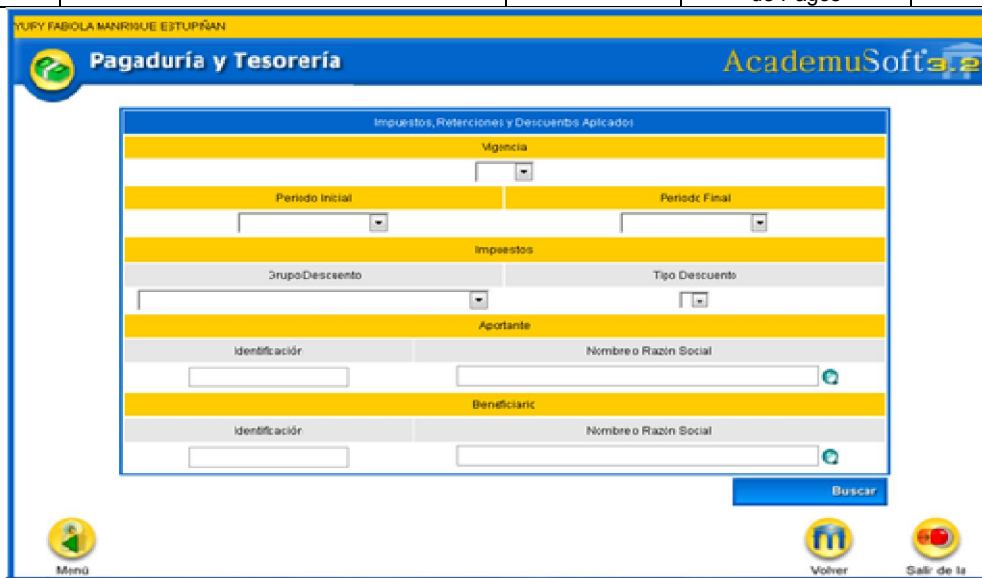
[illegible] de Pagos

YURY FABIOLA MANRIQUE ESTUPIÑAN

Pagaduría y Tesorería

AcademuSoft 3.2

Impuestos, Retenciones y Descuentos Aplicados

Vigencia

Periodo Inicial

Periodo Final

Impuestos

GrupoDescuento

Tipo Descuento

Aportante

Identificación

Nombre o Razón Social

Beneficiario

Identificación

Nombre o Razón Social

Buscar

Menú

Volver

Salir de la